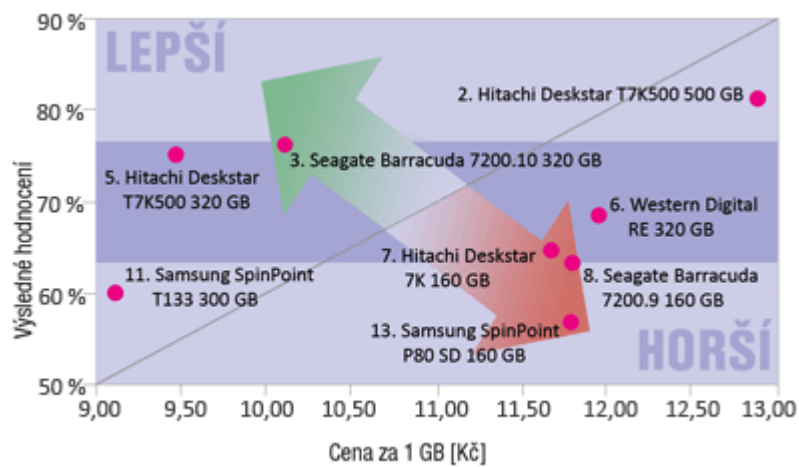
LEPŠÍ

HORŠÍ

90 %
80 %
70 %
60 %
50 %

Výsledné hodnocení

2. Hitachi Deskstar T7K500 500 GB

3. Seagate Barracuda 7200.10 320 GB

5. Hitachi Deskstar T7K500 320 GB

6. Western Digital RE 320 GB

7. Hitachi Deskstar 7K 160 GB

8. Seagate Barracuda 7200.9 160 GB

11. Samsung SpinPoint T133 300 GB

13. Samsung SpinPoint P80 SD 160 GB

9,00 9,50 10,00 10,50 11,00 11,50 12,00 12,50 13,00

Cena za 1 GB [Kč]